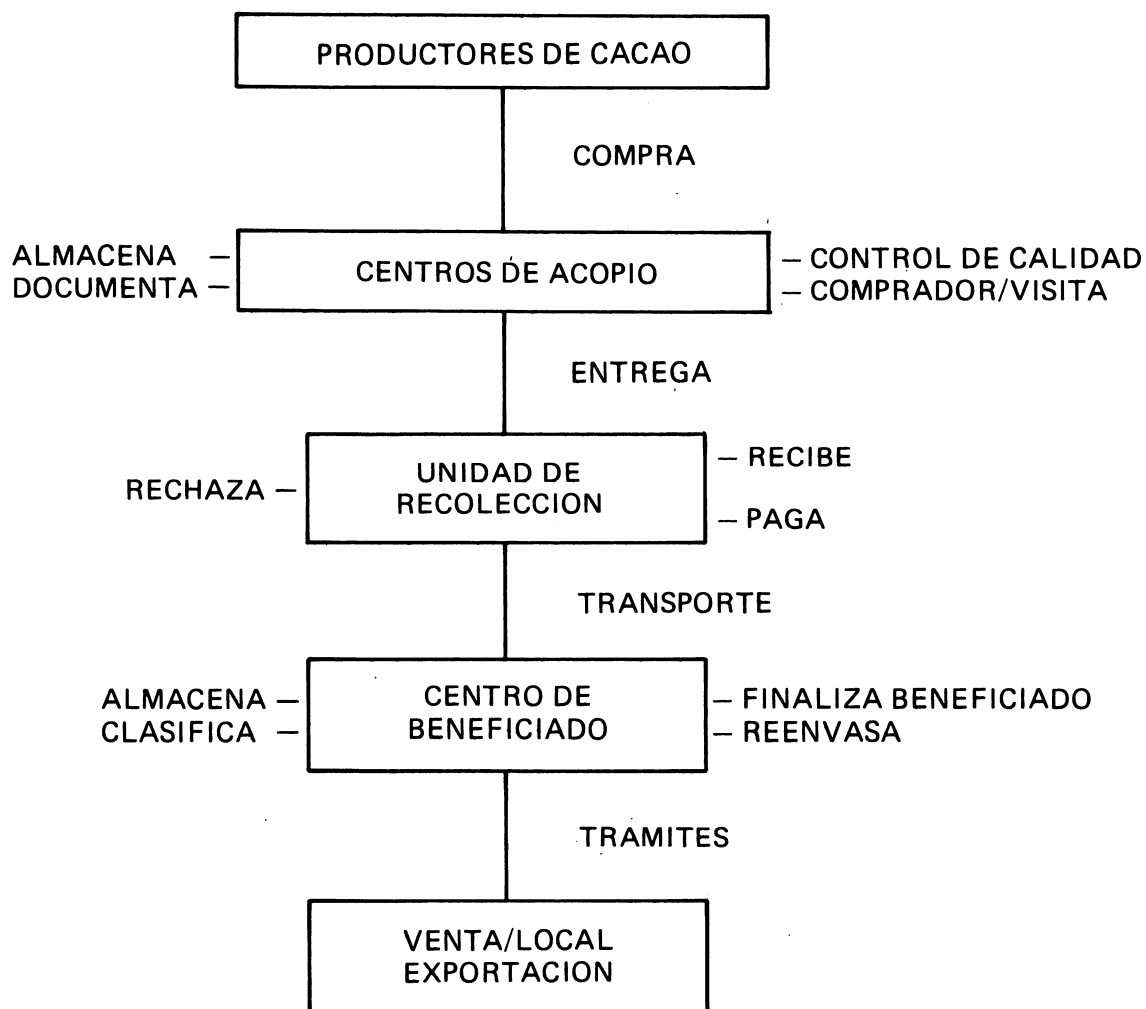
PRODUCTORES DE CACAO

COMPRA

ALMACENA —
DOCUMENTA —

CENTROS DE ACOPIO

— CONTROL DE CALIDAD
— COMPRADOR/VISITA

ENTREGA

RECHAZA —

UNIDAD DE RECOLECCION

— RECIBE
— PAGA

TRANSPORTE

ALMACENA —
CLASIFICA —

CENTRO DE BENEFICIADO

— FINALIZA BENEFICIADO
— REENVASA

TRAMITES

VENTA/LOCAL
EXPORTACION